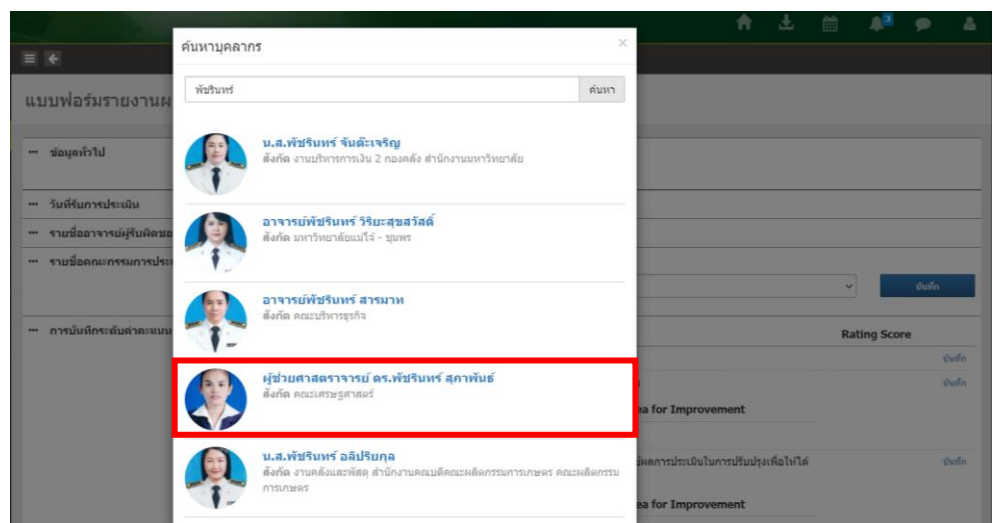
ค้นหาบุคลากร

×

พัชรินทร์

ค้นหา

น.ส.พัชรินทร์ จันต๊ะเจริญ
สังกัด งานบริหารการเงิน 2 กองคลัง สำนักงานมหาวิทยาลัย

อาจารย์พัชรินทร์ วิริยะสุขสวัสดิ์
สังกัด มหาวิทยาลัยแม่โจ้ - ชุมพร

อาจารย์พัชรินทร์ สารมาท
สังกัด คณะบริหารธุรกิจ

ผู้ช่วยศาสตราจารย์ ดร.พัชรินทร์ สุภาพันธ์
สังกัด คณะเศรษฐศาสตร์

น.ส.พัชรินทร์ อลิปริยกุล
สังกัด งานคลังและพัสดุ สำนักงานคณบดีคณะผลิตกรรมการเกษตร คณะผลิตกรรมการเกษตร

แบบฟอร์มรายงานผ

ข้อมูลทั่วไป

วันที่รับการประเมิน

รายชื่ออาจารย์ผู้รับผิดชอ

รายชื่อคณะกรรมการประเ

การบันทึกระดับค่าคะแนน

บันทึก

Rating Score

บันทึก

บันทึก

ea for Improvement

ผลการประเมินในการปรับปรุงเพื่อให้ได้

บันทึก

ea for Improvement